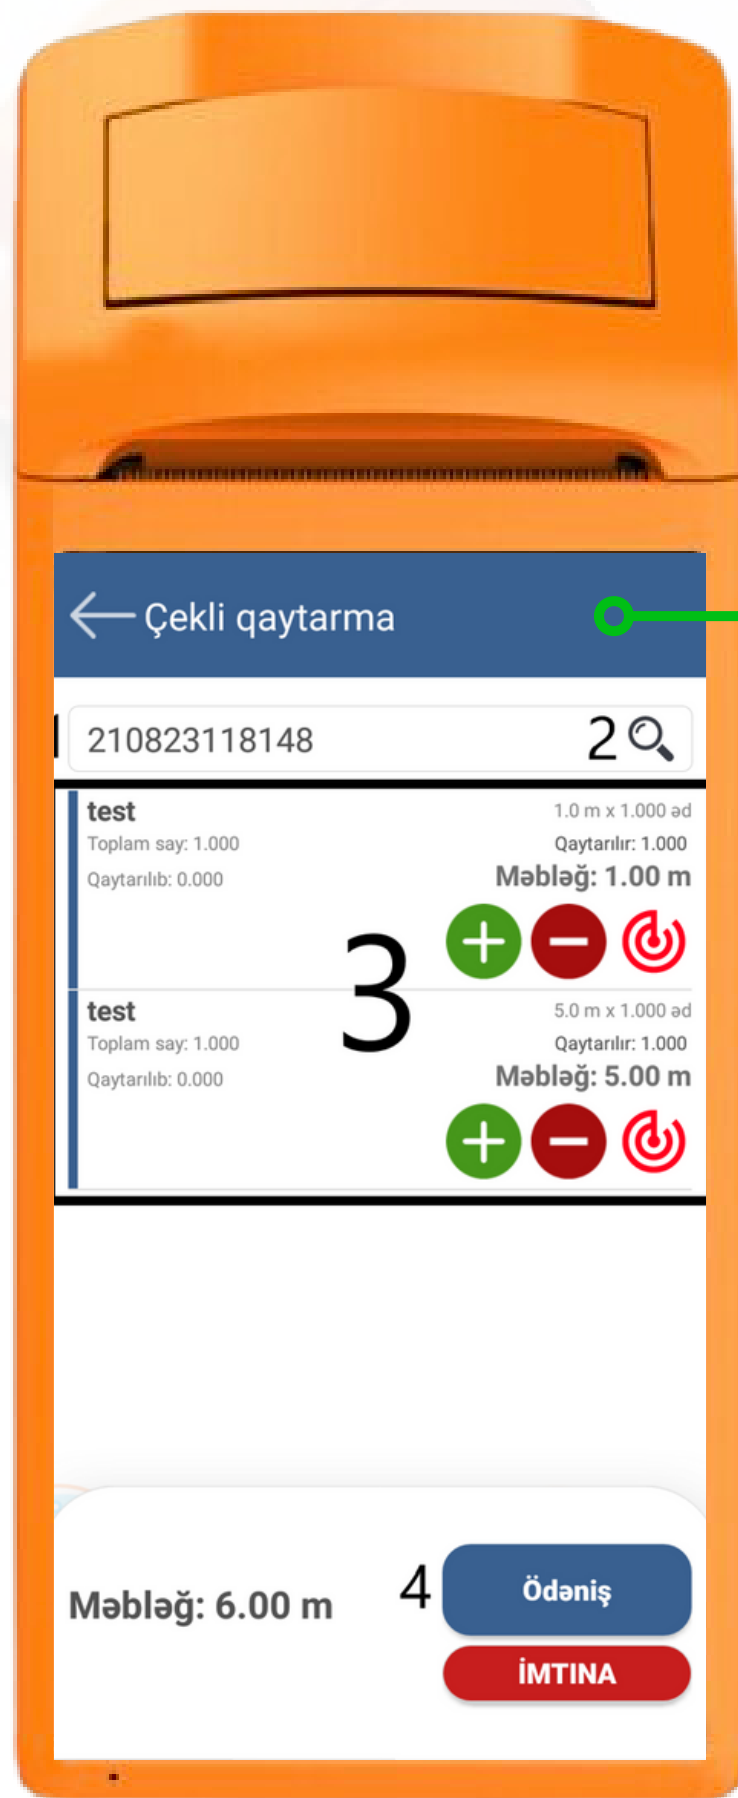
Çekli qaytarma

210823118148 2

test
Toplam say: 1.000
Qaytarılıb: 0.000

1.0 m x 1.000 əd
Qaytarılır: 1.000
Məbləğ: 1.00 m

3

test
Toplam say: 1.000
Qaytarılıb: 0.000

5.0 m x 1.000 əd
Qaytarılır: 1.000
Məbləğ: 5.00 m

Məbləğ: 6.00 m

4 Ödəniş

İMTINA